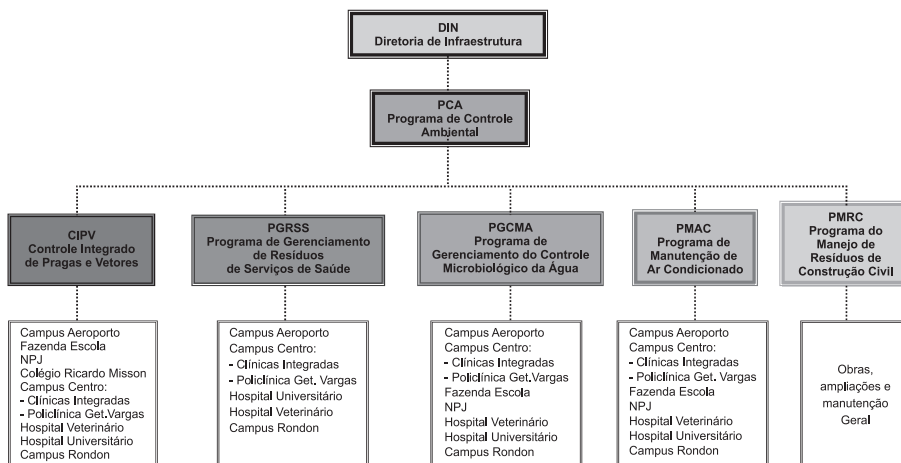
DIN
Diretoria de Infraestrutura

PCA
Programa de Controle Ambiental

CIPV
Controle Integrado de Pragas e Vetores

Campus Aeroporto
Fazenda Escola
NPJ
Colégio Ricardo Misson
Campus Centro:
- Clínicas Integradas
- Policlínica Get.Vargas
Hospital Veterinário
Hospital Universitário
Campus Rondon

PGRSS
Programa de Gerenciamento de Resíduos de Serviços de Saúde

Campus Aeroporto
Campus Centro:
- Clínicas Integradas
- Policlínica Get. Vargas
Hospital Universitário
Hospital Veterinário
Campus Rondon

PGCMA
Programa de Gerenciamento do Controle Microbiológico da Água

Campus Aeroporto
Campus Centro:
- Clínicas Integradas
- Policlínica Get.Vargas
Fazenda Escola
NPJ
Hospital Veterinário
Hospital Universitário
Campus Rondon

PMAC
Programa de Manutenção de Ar Condicionado

Campus Aeroporto
Campus Centro:
- Clínicas Integradas
- Policlínica Get. Vargas
Fazenda Escola
NPJ
Hospital Veterinário
Hospital Universitário
Campus Rondon

PMRC
Programa do Manejo de Resíduos de Construção Civil

Obras, ampliações e manutenção Geral